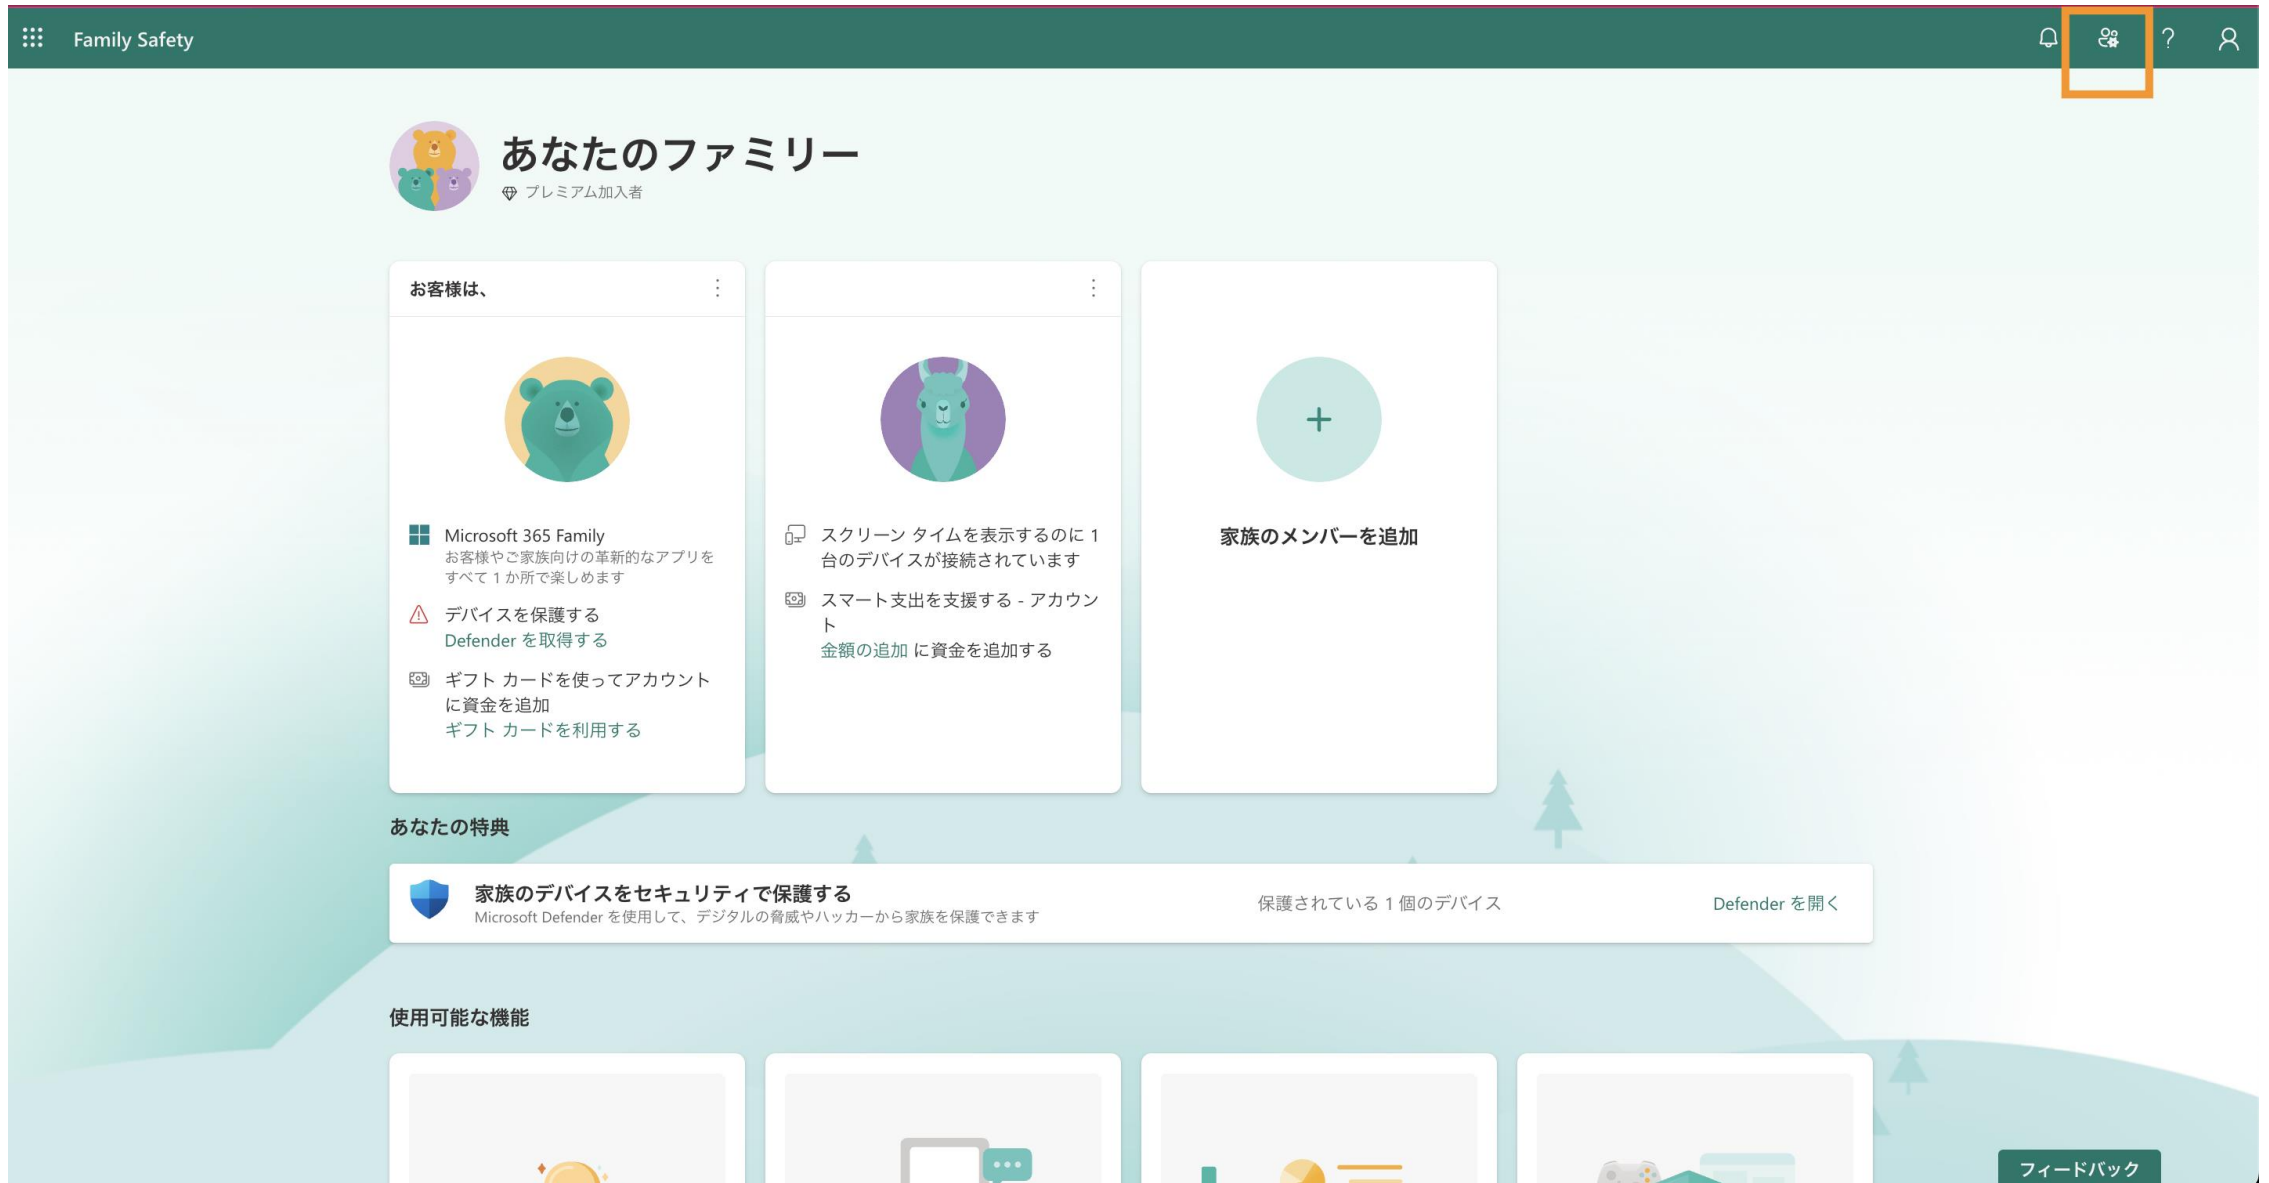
Family Safety

あなたのファミリー
プレミアム加入者

お客様は、

Microsoft 365 Family
お客様やご家族向けの革新的なアプリをすべて 1 か所で楽しめます

デバイスを保護する
Defender を取得する

ギフト カードを使ってアカウントに資金を追加
ギフト カードを利用する

スクリーン タイムを表示するのに 1 台のデバイスが接続されています

スマート支出を支援する - アカウント
金額の追加 に資金を追加する

+

家族のメンバーを追加

あなたの特典

家族のデバイスをセキュリティで保護する
Microsoft Defender を使用して、デジタルの脅威やハッカーから家族を保護できます

保護されている 1 個のデバイス

Defender を開く

使用可能な機能

フィードバック